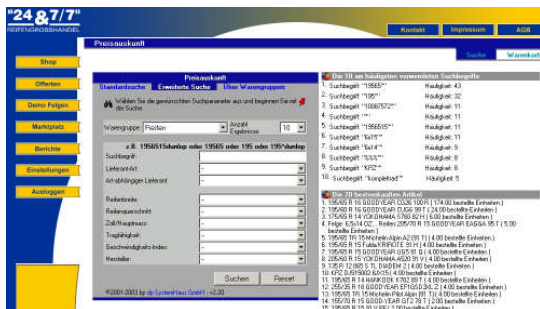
"24 & 7/7"
REIFENGROSSHANDEL

Kontakt | Impressum | AGB

Preisauskunft

Suche | Warenkorb

Shop
Offerten
Demo Folgen
Marktplatz
Berichte
Einstellungen
Ausloggen

Preisauskunft
Standardsuche | Erweiterte Suche | Über Warengruppen

Wählen Sie die gewünschten Suchparameter aus und beginnen Sie mit der Suche.

Warengruppe: Reifen | Anzahl Ergebnisse: 10

z.B. 1956515dunlop oder 19565 oder 195 oder 195*dunlop

Suchbegriff:
Lieferant/Art:
Art-abhängiger Lieferant:
Reifenbreite:
Reifenquerschnitt:
Zoll/Hauptmass:
Tragfähigkeit:
Geschwindigkeits-Index:
Hersteller:

Suchen | Reset

©2001-2003 by dp SystemHaus GmbH - v2.30

Die 10 am häufigsten verwendeten Suchbegriffe
1. Suchbegriff "19565*" Häufigkeit: 43
2. Suchbegriff "195*" Häufigkeit: 32
3. Suchbegriff "10067572*" Häufigkeit: 11
4. Suchbegriff "*" Häufigkeit: 11
5. Suchbegriff "1956515*" Häufigkeit: 11
6. Suchbegriff "5x11*" Häufigkeit: 11
7. Suchbegriff "5x14*" Häufigkeit: 9
8. Suchbegriff "S%%*" Häufigkeit: 9
9. Suchbegriff "KPZ*" Häufigkeit: 8
10. Suchbegriff "komplettrad*" Häufigkeit: 5

Die 20 bestverkauften Artikel
1. 195/65 R 15 GOODYEAR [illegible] ( 174.00 bestellte Einheiten )
2. 195/65 R 15 GOODYEAR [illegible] ( 24.00 bestellte Einheiten )
3. 195/65 R 14 YOKOHAMA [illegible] ( 6.00 bestellte Einheiten )
4. Felge: 6,5x14 OZ ... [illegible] ( 5.00 bestellte Einheiten )
5. 195/65 R 15 Michelin Alpin A2 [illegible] ( 4.00 bestellte Einheiten )
6. 195/65 R 15 Fulda KRISTALL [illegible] ( 4.00 bestellte Einheiten )
7. 195/65 R 15 GOODYEAR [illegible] ( 4.00 bestellte Einheiten )
8. 205/60 R 15 YOKOHAMA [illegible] ( 4.00 bestellte Einheiten )
9. 135/R 12 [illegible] ( 4.00 bestellte Einheiten )
10. KPZ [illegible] ( 4.00 bestellte Einheiten )
11. 195/65 R 14 HANKOOK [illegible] ( 4.00 bestellte Einheiten )
12. 255/35 R 18 GOODYEAR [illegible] ( 4.00 bestellte Einheiten )
13. 195/65 R 15 Michelin Pilot Alpin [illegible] ( 4.00 bestellte Einheiten )
14. 155/70 R 13 GOODYEAR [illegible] ( 2.00 bestellte Einheiten )
15. 195/65 R 15 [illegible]